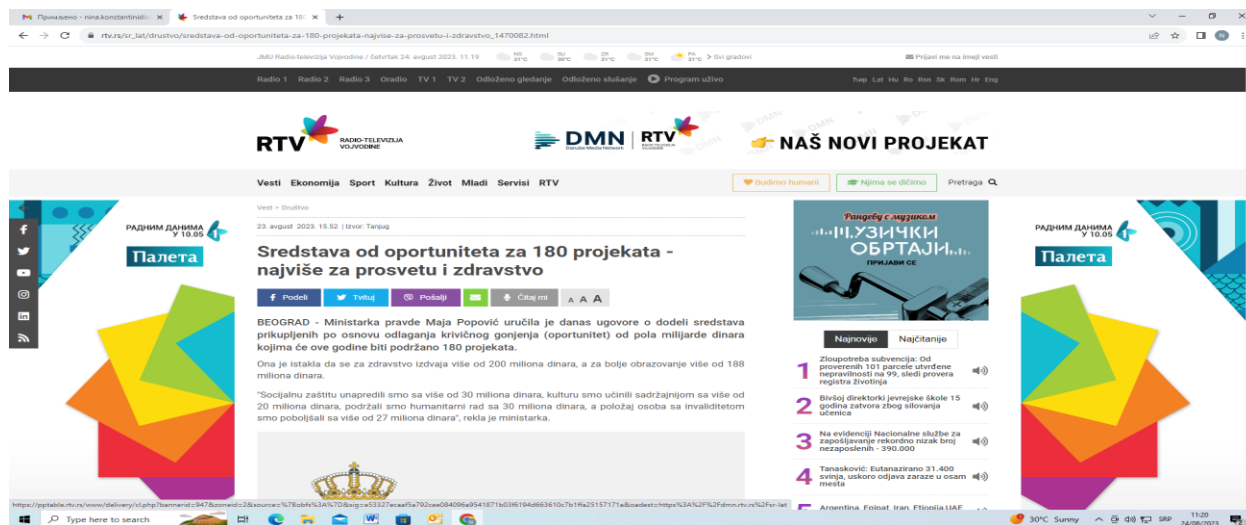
Примљено - nina.konstantinid... | Sredstva od oportuniteta za 180... | +

rtv.rs/sr_lat/drustvo/sredstva-od-oportuniteta-za-180-projekata-najvise-za-prosvetu-i-zdravstvo_1470082.html

JMU Radio-televizija Vojvodine / četvrtak 24. avgust 2023. 11.19 NS 31°C SU 29°C ZR 31°C SM 31°C PA 31°C > Svi gradovi

Prijavi me na imejl vesti

Radio 1 Radio 2 Radio 3 Oradio TV 1 TV 2 Odloženo gledanje Odloženo slušanje Program uživo

Ћир Lat Hu Ro Rsn Sk Rom Hr Eng

RTV RADIO-TELEVIZIJA VOJVODINE

DMN Danube Media Network | RTV

NAŠ NOVI PROJEKAT

Vesti Ekonomija Sport Kultura Život Mladi Servisi RTV

Budimo humani | Njima se dičimo | Pretraga

Vesti » Društvo

23. avgust 2023. 15.52 | Izvor: Tanjug

Sredstva od oportuniteta za 180 projekata - najviše za prosvetu i zdravstvo

Podeli | Tvituj | Pošalji | | Čitaj mi | A A A

BEOGRAD - Ministarka pravde Maja Popović uručila je danas ugovore o dodeli sredstava prikupljenih po osnovu odlaganja krivičnog gonjenja (oportunitet) od pola milijarde dinara kojima će ove godine biti podržano 180 projekata.

Ona je istakla da se za zdravstvo izdvaja više od 200 miliona dinara, a za bolje obrazovanje više od 188 miliona dinara.

"Socijalnu zaštitu unapredili smo sa više od 30 miliona dinara, kulturu smo učinili sadržajnijom sa više od 20 miliona dinara, podržali smo humanitarni rad sa 30 miliona dinara, a položaj osoba sa invaliditetom smo poboljšali sa više od 27 miliona dinara", rekla je ministarka.

РАДНИМ ДАНИМА У 10.05
Палета

РАДНИМ ДАНИМА У 10.05
Палета

Рандеву с музиком
МУЗИЧКИ ОБРТАЈИ
ПРИЈАВИ СЕ

Najnovije | Najčitanije

1 Zloupotreba subvencija: Od proverenih 101 parcele utvrđene nepravilnosti na 99, sledi provera registra životinja

2 Bivšoj direktorki jevrejske škole 15 godina zatvora zbog silovanja učenica

3 Na evidenciji Nacionalne službe za zapošljavanje rekordno nizak broj nezaposlenih - 390.000

4 Tanasković: Eutanazirano 31.400 svinja, uskoro odjava zaraze u osam mesta

5 Argentina, Egipat, Iran, Etiopija, UAE

https://pptable.rtv.rs/www/delivery/cl.php?bannerid=947&zoneid=2&source=%7Bobfs%3A%7D&sig=c53327ecaef5a792cee084096a9541871b03f6194d66361 0c7b1f6a25157171a&oadest=https%3A%2F%2Fdmn.rtv.rs%2Fsr-lat

Type here to search

30°C Sunny SRP 11:20 24/08/2023